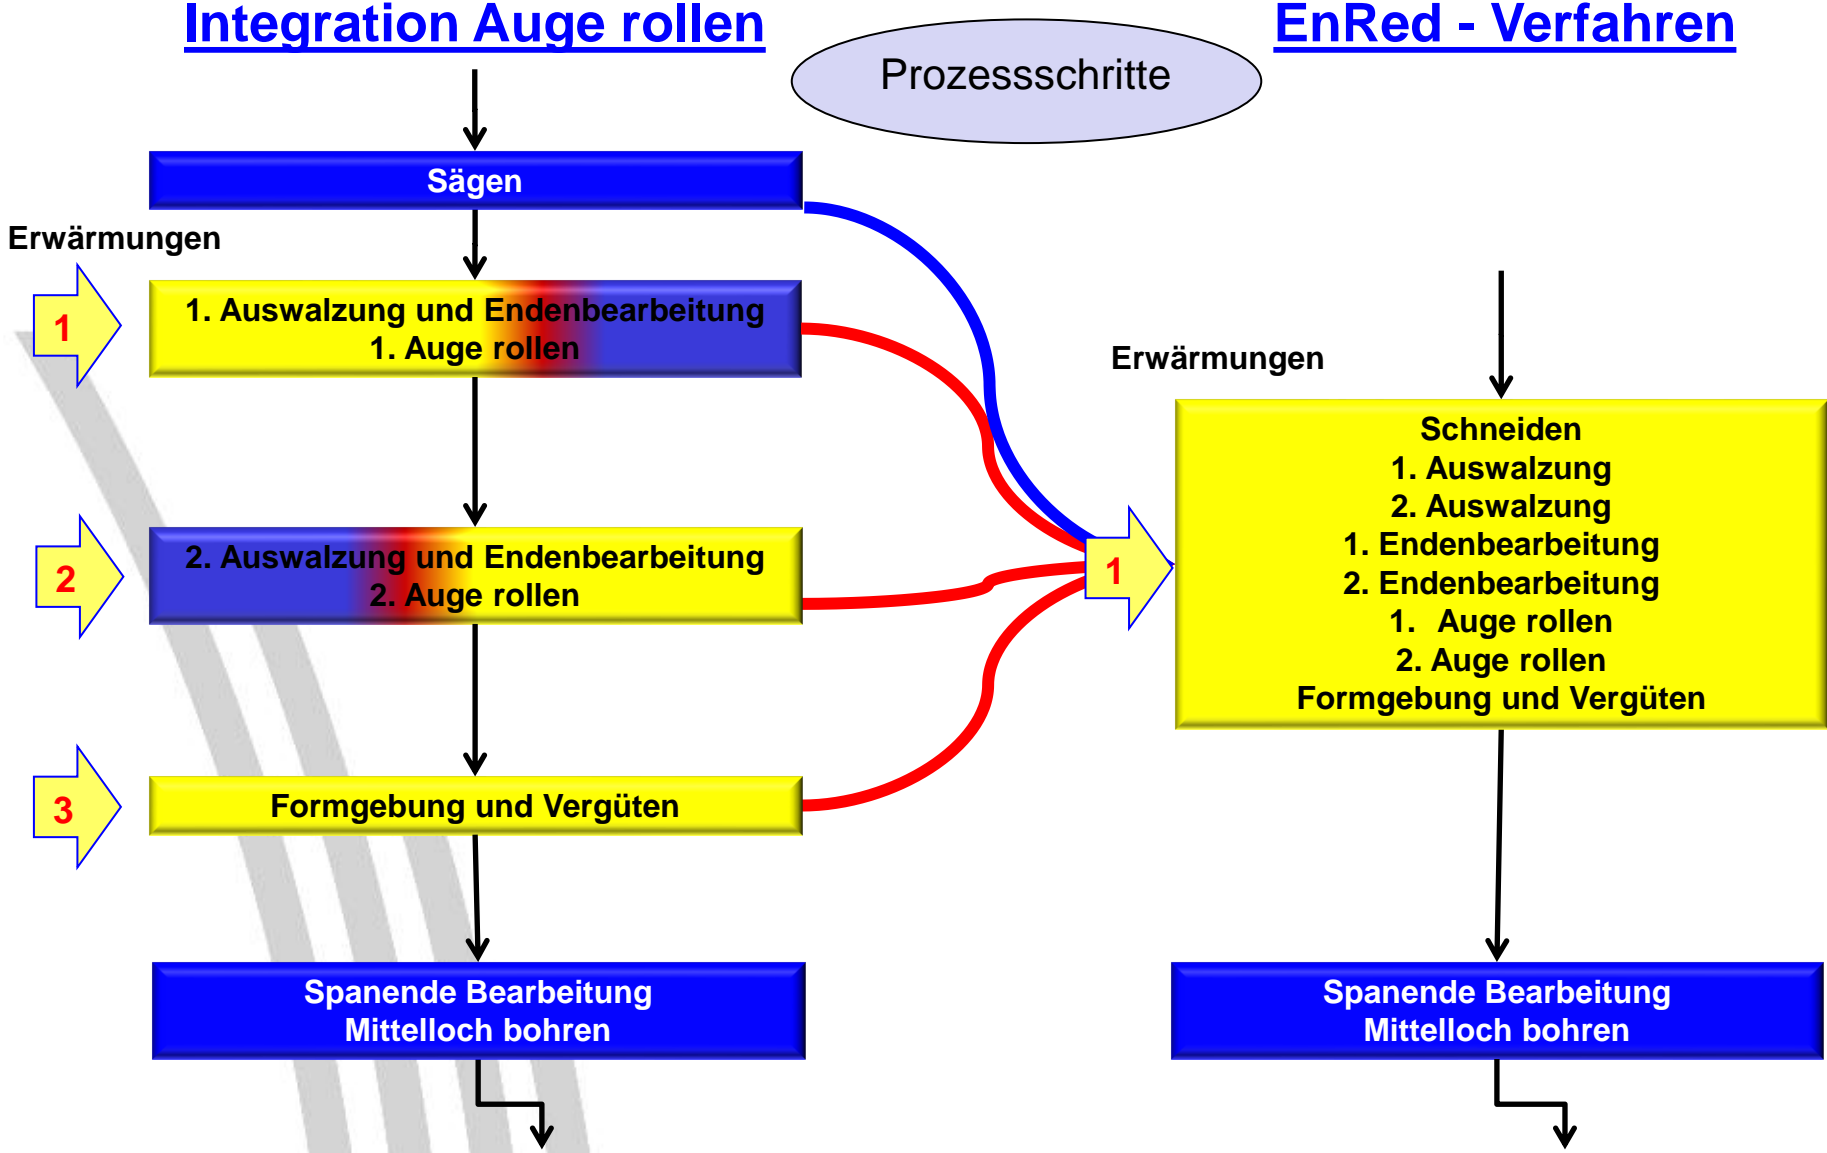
Integration Auge rollen

Prozessschritte

EnRed - Verfahren

Sägen

Erwärmungen

1

1. Auswalzung und Endenbearbeitung
1. Auge rollen

2

2. Auswalzung und Endenbearbeitung
2. Auge rollen

3

Formgebung und Vergüten

Spanende Bearbeitung
Mittelloch bohren

Erwärmungen

1

Schneiden
1. Auswalzung
2. Auswalzung
1. Endenbearbeitung
2. Endenbearbeitung
1. Auge rollen
2. Auge rollen
Formgebung und Vergüten

Spanende Bearbeitung
Mittelloch bohren